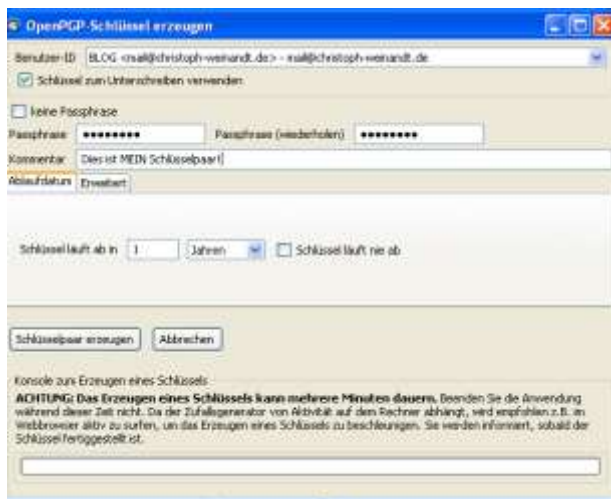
OpenPGP-Schlüssel erzeugen

Benutzer-ID BLOG <mail@christoph-weinandt.de> - mail@christoph-weinandt.de

Schlüssel zum Unterschreiben verwenden

keine Passphrase

Passphrase ••••••••• Passphrase (wiederholen) •••••••••

Kommentar Dies ist MEIN Schlüsselpaar!

Ablaufdatum Erweitert

Schlüssel läuft ab in 1 Jahren Schlüssel läuft nie ab

Schlüsselpaar erzeugen Abbrechen

Konsole zum Erzeugen eines Schlüssels

ACHTUNG: Das Erzeugen eines Schlüssels kann mehrere Minuten dauern. Beenden Sie die Anwendung während dieser Zeit nicht. Da der Zufallsgenerator von Aktivität auf den Rechner abhängt, wird empfohlen z.B. im Webbrowser aktiv zu surfen, um das Erzeugen eines Schlüssels zu beschleunigen. Sie werden informiert, sobald der Schlüssel fertiggestellt ist.